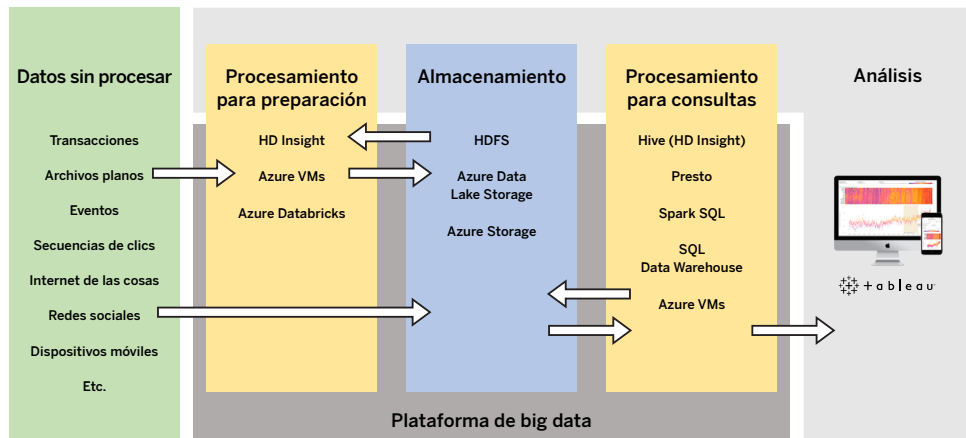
Datos sin procesar

Transacciones

Archivos planos

Eventos

Secuencias de clics

Internet de las cosas

Redes sociales

Dispositivos móviles

Etc.

Procesamiento para preparación

HD Insight

Azure VMs

Azure Databricks

Almacenamiento

HDFS

Azure Data Lake Storage

Azure Storage

Procesamiento para consultas

Hive (HD Insight)

Presto

Spark SQL

SQL Data Warehouse

Azure VMs

Análisis

+ableau

Plataforma de big data